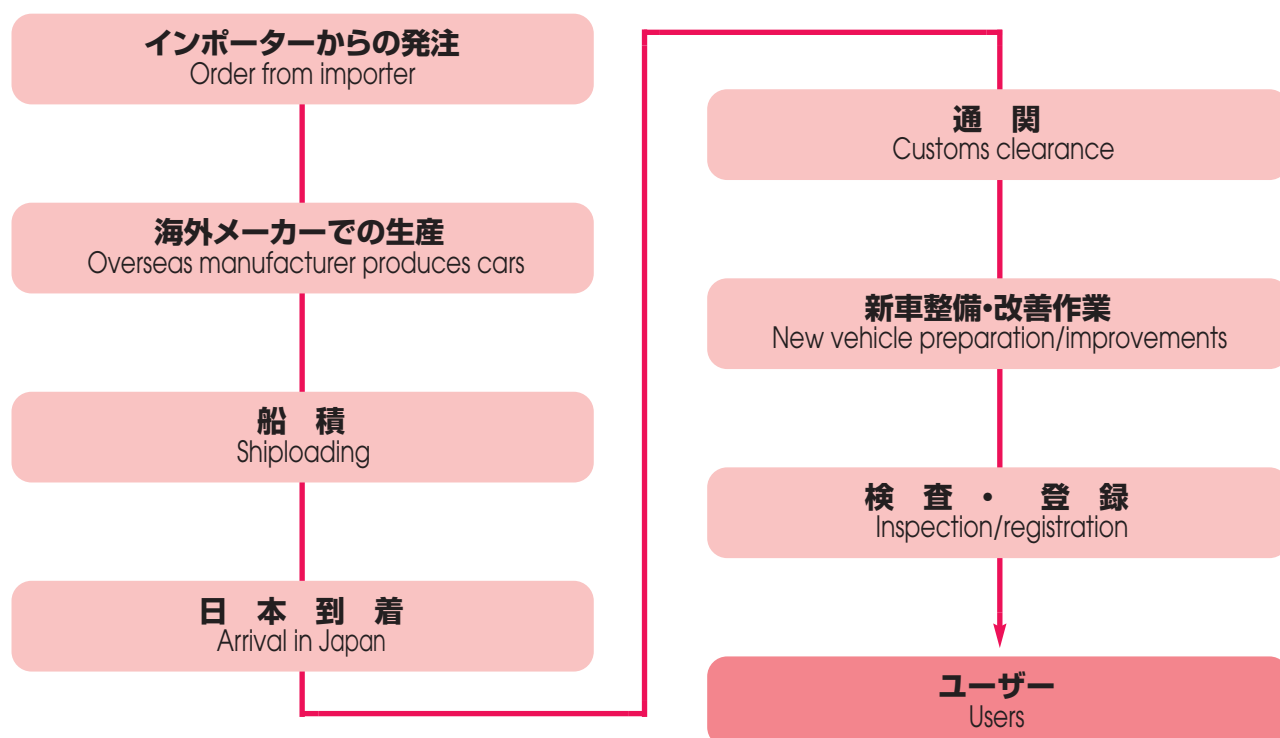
インポーターからの発注
Order from importer

海外メーカーでの生産
Overseas manufacturer produces cars

船　積
Shiploading

日 本 到 着
Arrival in Japan

通　関
Customs clearance

新車整備•改善作業
New vehicle preparation/improvements

検 査 • 登 録
Inspection/registration

ユーザー
Users